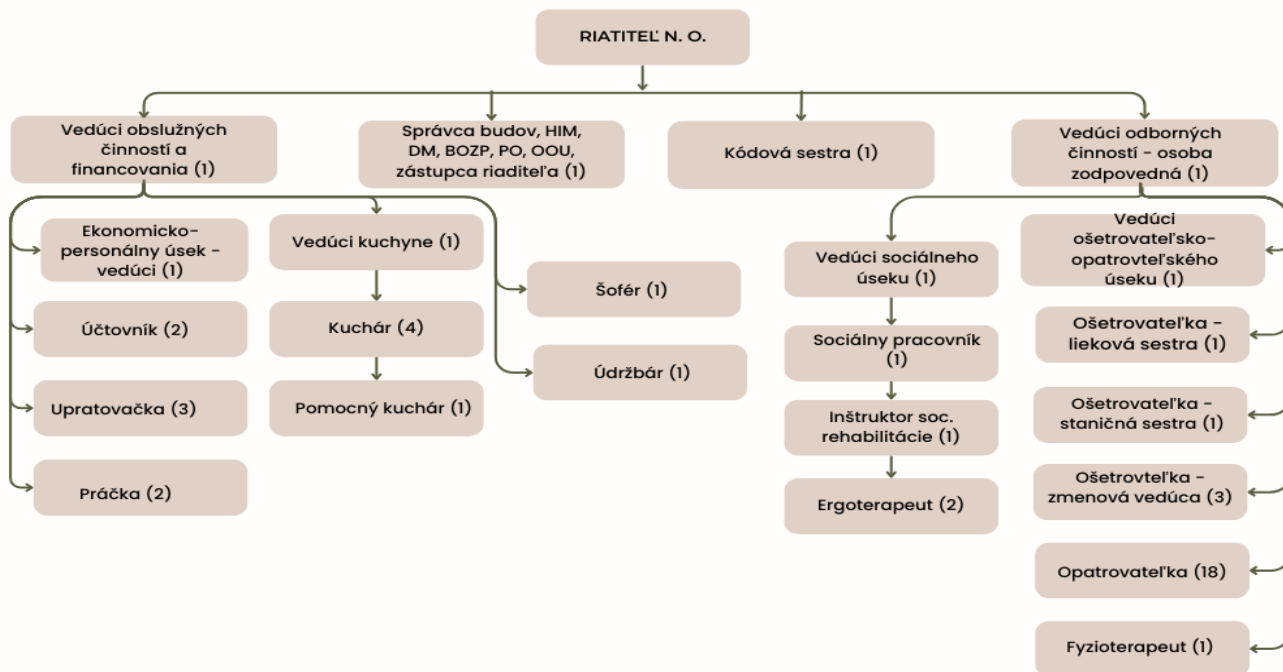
RIATITEĽ N. O.

Vedúci obslužných činností a financovania (1)

Správca budov, HIM, DM, BOZP, PO, OOU, zástupca riaditeľa (1)

Kódová sestra (1)

Vedúci odborných činností - osoba zodpovedná (1)

Ekonomicko-personálny úsek - vedúci (1)

Účtovník (2)

Upratovačka (3)

Práčka (2)

Vedúci kuchyne (1)

Kuchár (4)

Pomocný kuchár (1)

Šofér (1)

Údržbár (1)

Vedúci sociálneho úseku (1)

Sociálny pracovník (1)

Inštruktor soc. rehabilitácie (1)

Ergoterapeut (2)

Vedúci ošetrovateľsko-opatrovteľského úseku (1)

Ošetrovateľka - lieková sestra (1)

Ošetrovateľka - staničná sestra (1)

Ošetrovteľka - zmenová vedúca (3)

Opatrovateľka (18)

Fyzioterapeut (1)